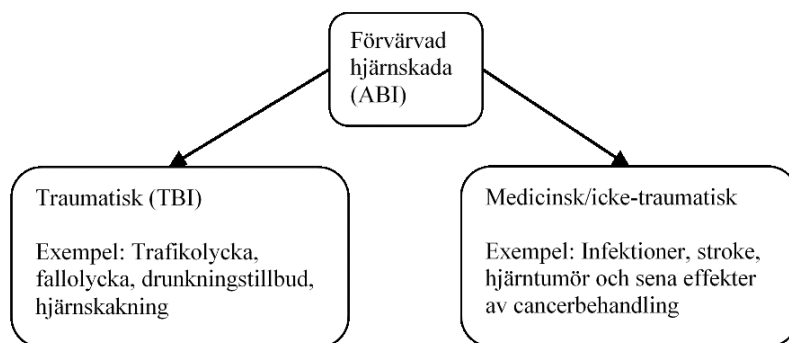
Förvärvad hjärnskada (ABI)

Traumatisk (TBI)

Exempel: Trafikolycka, fallolycka, drunkningstillbud, hjärnskakning

Medicinsk/icke-traumatisk

Exempel: Infektioner, stroke, hjärntumör och sena effekter av cancerbehandling